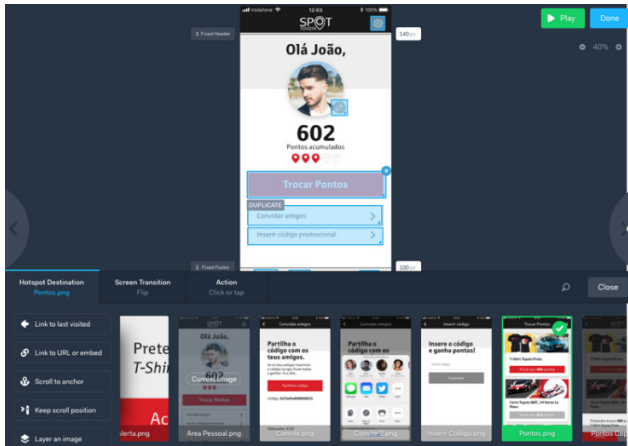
Vodafone 12:03 100%

SPOT

Fixed Header

140 px

Play

Done

40%

Olá João,

602

Pontos acumulados

Trocar Pontos

DUPLICATE

Convidar amigos

Inserir código promocional

Fixed Footer

100 px

Hotspot Destination
Pontos.png

Screen Transition
Flip

Action
Click or tap

Close

Link to last visited

Link to URL or embed

Scroll to anchor

Keep scroll position

Layer an image

Prete
T-Shi
Ac
Alerta.png

Olá João,
602
Current image
Trocar Pontos
Area Pessoal.png

Convidar amigos
Partilha o código com os teus amigos.
Partilhar código
Convite.png

Convidar amigos
Partilha o código com os teus amigos.
Convite.png

Inserir código
Insere o código e ganha pontos!
Submeter
Inserir Código.png

Trocar Pontos
T-Shirt Toyota Prius
Pontos.png

Pontos Cop